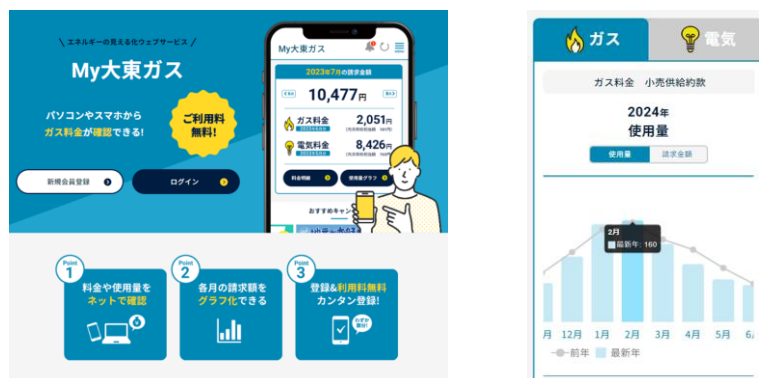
\ エネルギーの見える化ウェブサービス /

My大東ガス

パソコンやスマホから ガス料金が確認できる!

ご利用料無料!

新規会員登録

ログイン

My大東ガス

2023年7月の請求金額

10,477円

ガス料金 2,051円

電気料金 8,426円

料金明細

使用量グラフ

おすすめキャン

Point 1 料金や使用量をネットで確認

Point 2 各月の請求額をグラフ化できる

Point 3 登録&利用料無料 カンタン登録!

ガス

電気

ガス料金 小売供給約款

2024年 使用量

使用量 請求金額

2月 最新年: 160

月 12月 1月 2月 3月 4月 5月 6

前年 最新年